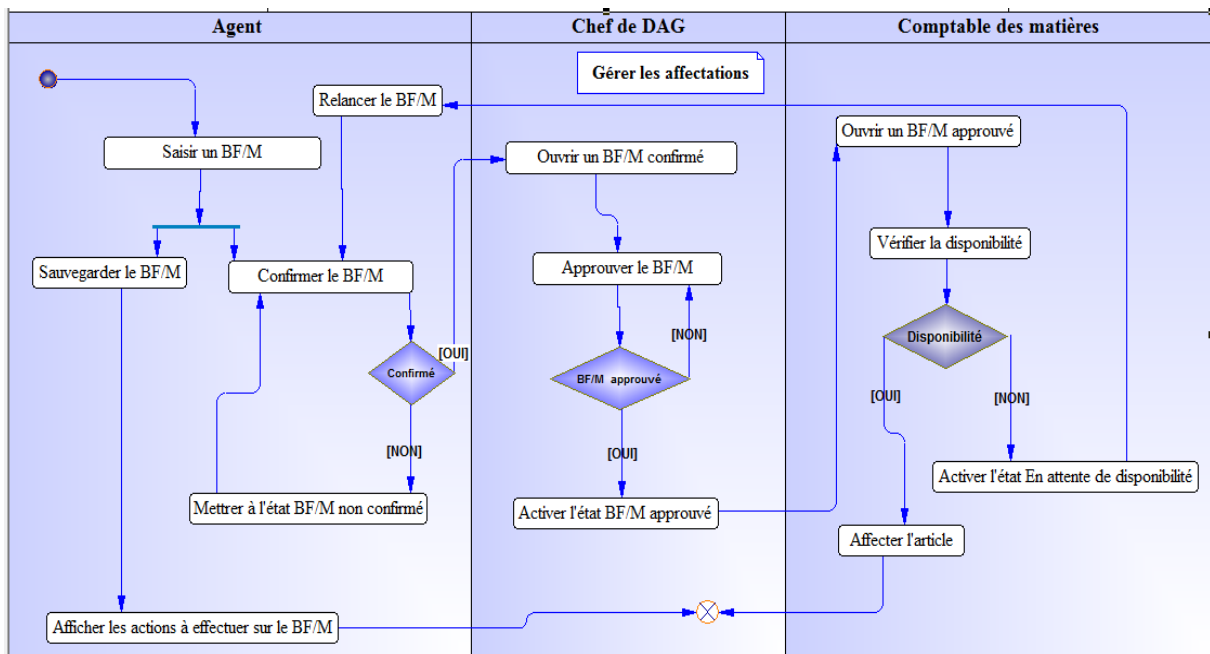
Agent

Chef de DAG

Comptable des matières

Gérer les affectations

Relancer le BF/M

Saisir un BF/M

Sauvegarder le BF/M

Confirmer le BF/M

[OUI]

Confirmé

[NON]

Mettrer à l'état BF/M non confirmé

Afficher les actions à effectuer sur le BF/M

Ouvrir un BF/M confirmé

Approuver le BF/M

[NON]

BF/M approuvé

[OUI]

Activer l'état BF/M approuvé

Ouvrir un BF/M approuvé

Vérifier la disponibilité

Disponibilité

[OUI]

[NON]

Activer l'état En attente de disponibilité

Affecter l'article